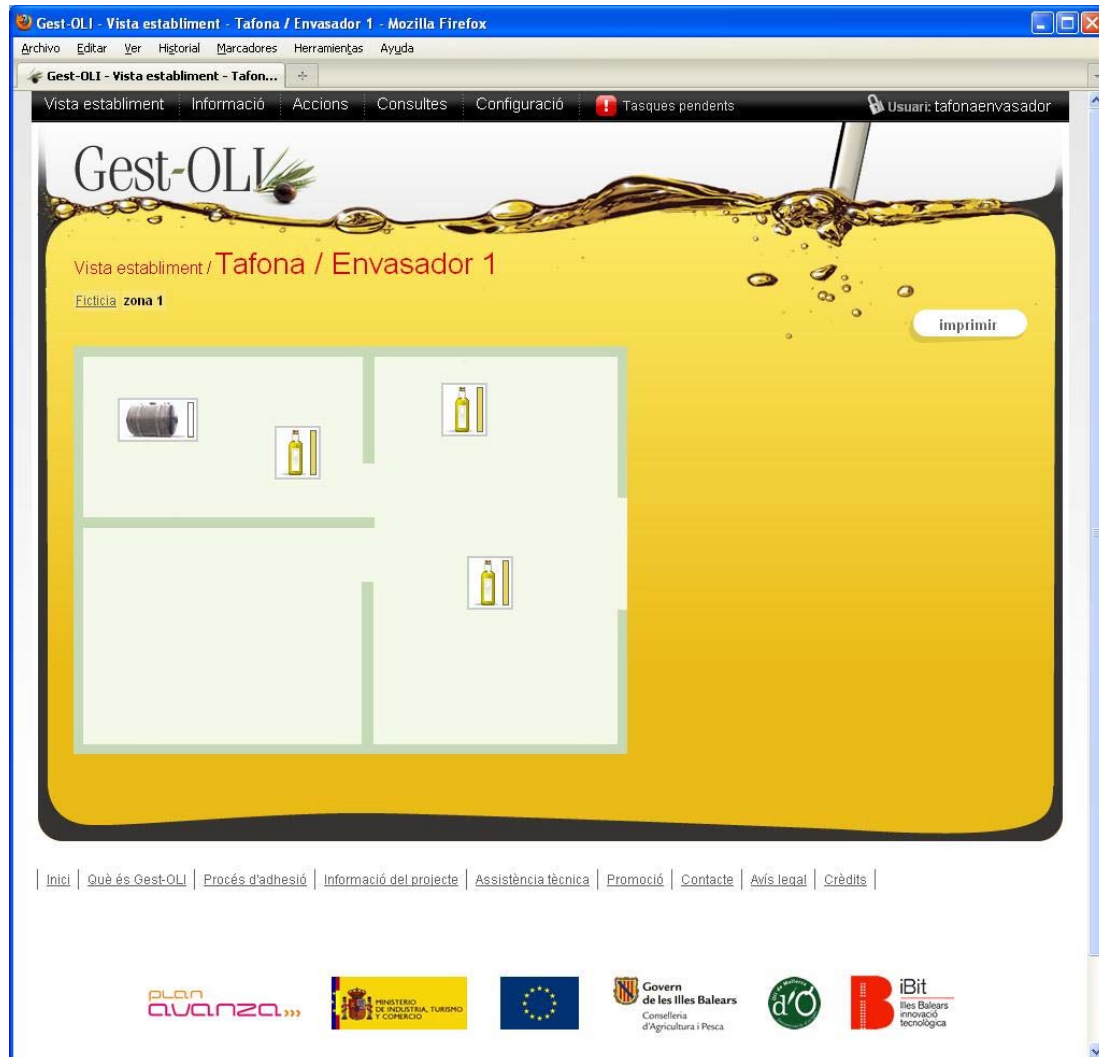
Gest-OLI - Vista establiment - Tafona / Envasador 1 - Mozilla Firefox

Archivo Editar Ver Historial Marcadores Herramientas Ayuda

Gest-OLI - Vista establiment - Tafon...

Vista establiment | Informació | Accions | Consultes | Configuració | Tasques pendents | Usuari: tafonaenvasador

Gest-OLI

Vista establiment / Tafona / Envasador 1

Ficticia zona 1

imprimir

| Inici | Què és Gest-OLI | Procés d'adhesió | Informació del projecte | Assistència tècnica | Promoció | Contacte | Avís legal | Crèdits |

plan avanza

MINISTERIO DE INDUSTRIA, TURISMO Y COMERCIO

Govern de les Illes Balears
Conselleria d'Agricultura i Pesca

d'O

iBit
Illes Balears innovació tecnològica